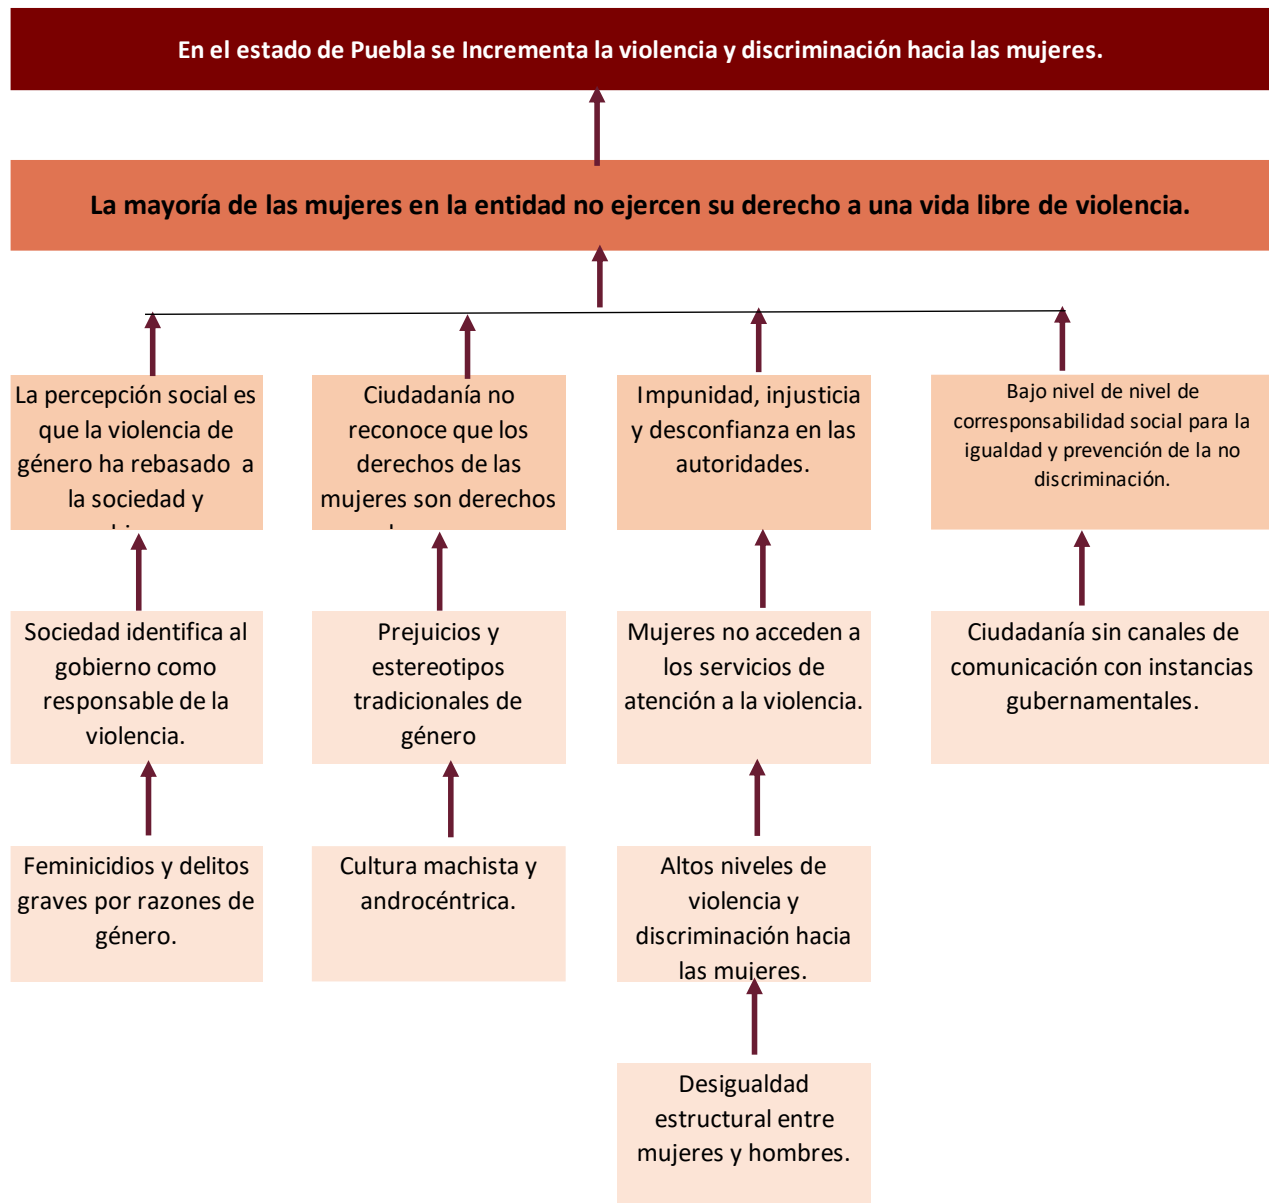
En el estado de Puebla se Incrementa la violencia y discriminación hacia las mujeres.

La mayoría de las mujeres en la entidad no ejercen su derecho a una vida libre de violencia.

La percepción social es que la violencia de género ha rebasado a la sociedad y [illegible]

Ciudadanía no reconoce que los derechos de las mujeres son derechos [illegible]

Impunidad, injusticia y desconfianza en las autoridades.

Bajo nivel de nivel de corresponsabilidad social para la igualdad y prevención de la no discriminación.

Sociedad identifica al gobierno como responsable de la violencia.

Prejuicios y estereotipos tradicionales de género

Mujeres no acceden a los servicios de atención a la violencia.

Ciudadanía sin canales de comunicación con instancias gubernamentales.

Feminicidios y delitos graves por razones de género.

Cultura machista y androcéntrica.

Altos niveles de violencia y discriminación hacia las mujeres.

Desigualdad estructural entre mujeres y hombres.